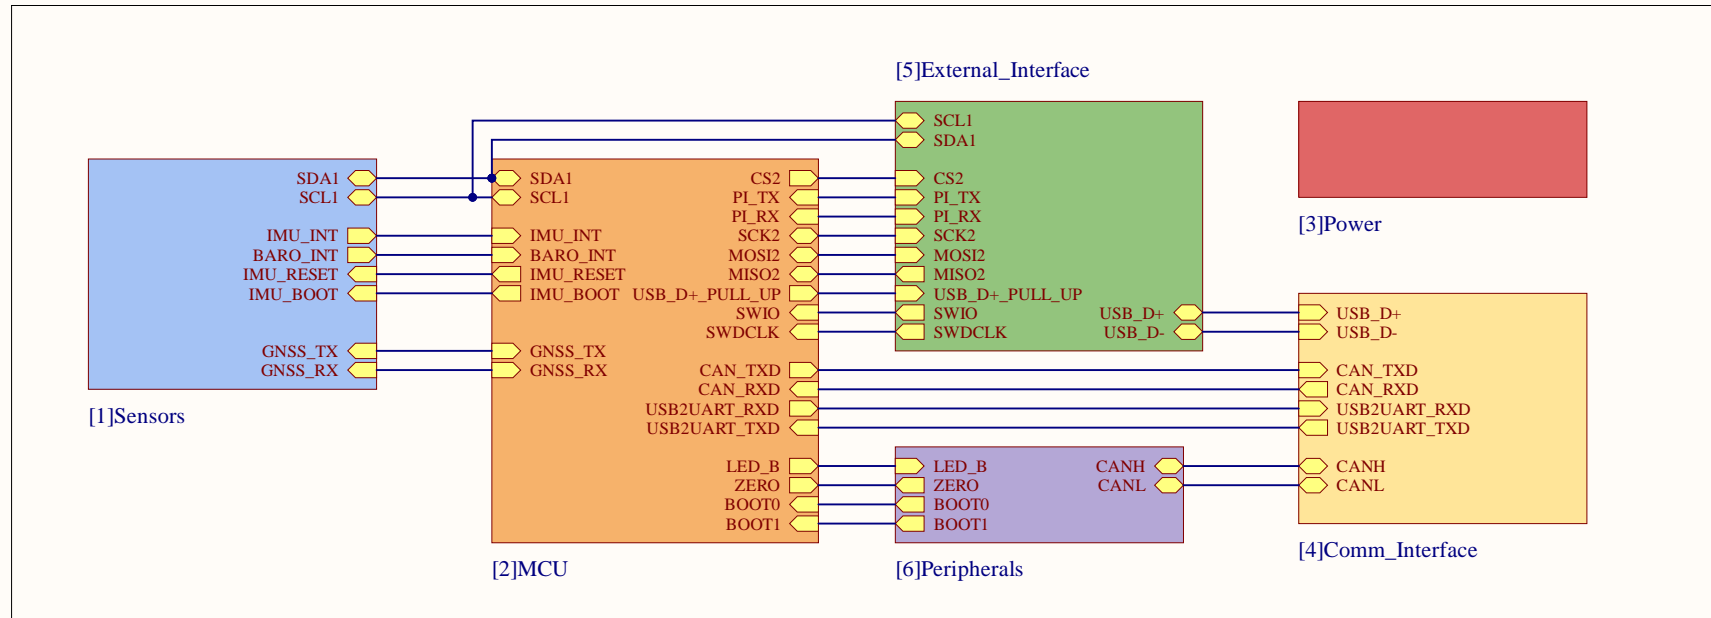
[5]External_Interface

SCL1
SDA1
CS2
PI_TX
PI_RX
SCK2
MOSI2
MISO2
USB_D+_PULL_UP
SWIO
SWDCLK
USB_D+
USB_D-

[3]Power

SDA1
SCL1
IMU_INT
BARO_INT
IMU_RESET
IMU_BOOT
GNSS_TX
GNSS_RX

[1]Sensors

SDA1
SCL1
IMU_INT
BARO_INT
IMU_RESET
IMU_BOOT
GNSS_TX
GNSS_RX
CS2
PI_TX
PI_RX
SCK2
MOSI2
MISO2
USB_D+_PULL_UP
SWIO
SWDCLK
CAN_TXD
CAN_RXD
USB2UART_RXD
USB2UART_TXD
LED_B
ZERO
BOOT0
BOOT1

[2]MCU

LED_B
ZERO
BOOT0
BOOT1
CANH
CANL

[6]Peripherals

USB_D+
USB_D-
CAN_TXD
CAN_RXD
USB2UART_RXD
USB2UART_TXD
CANH
CANL

[4]Comm_Interface